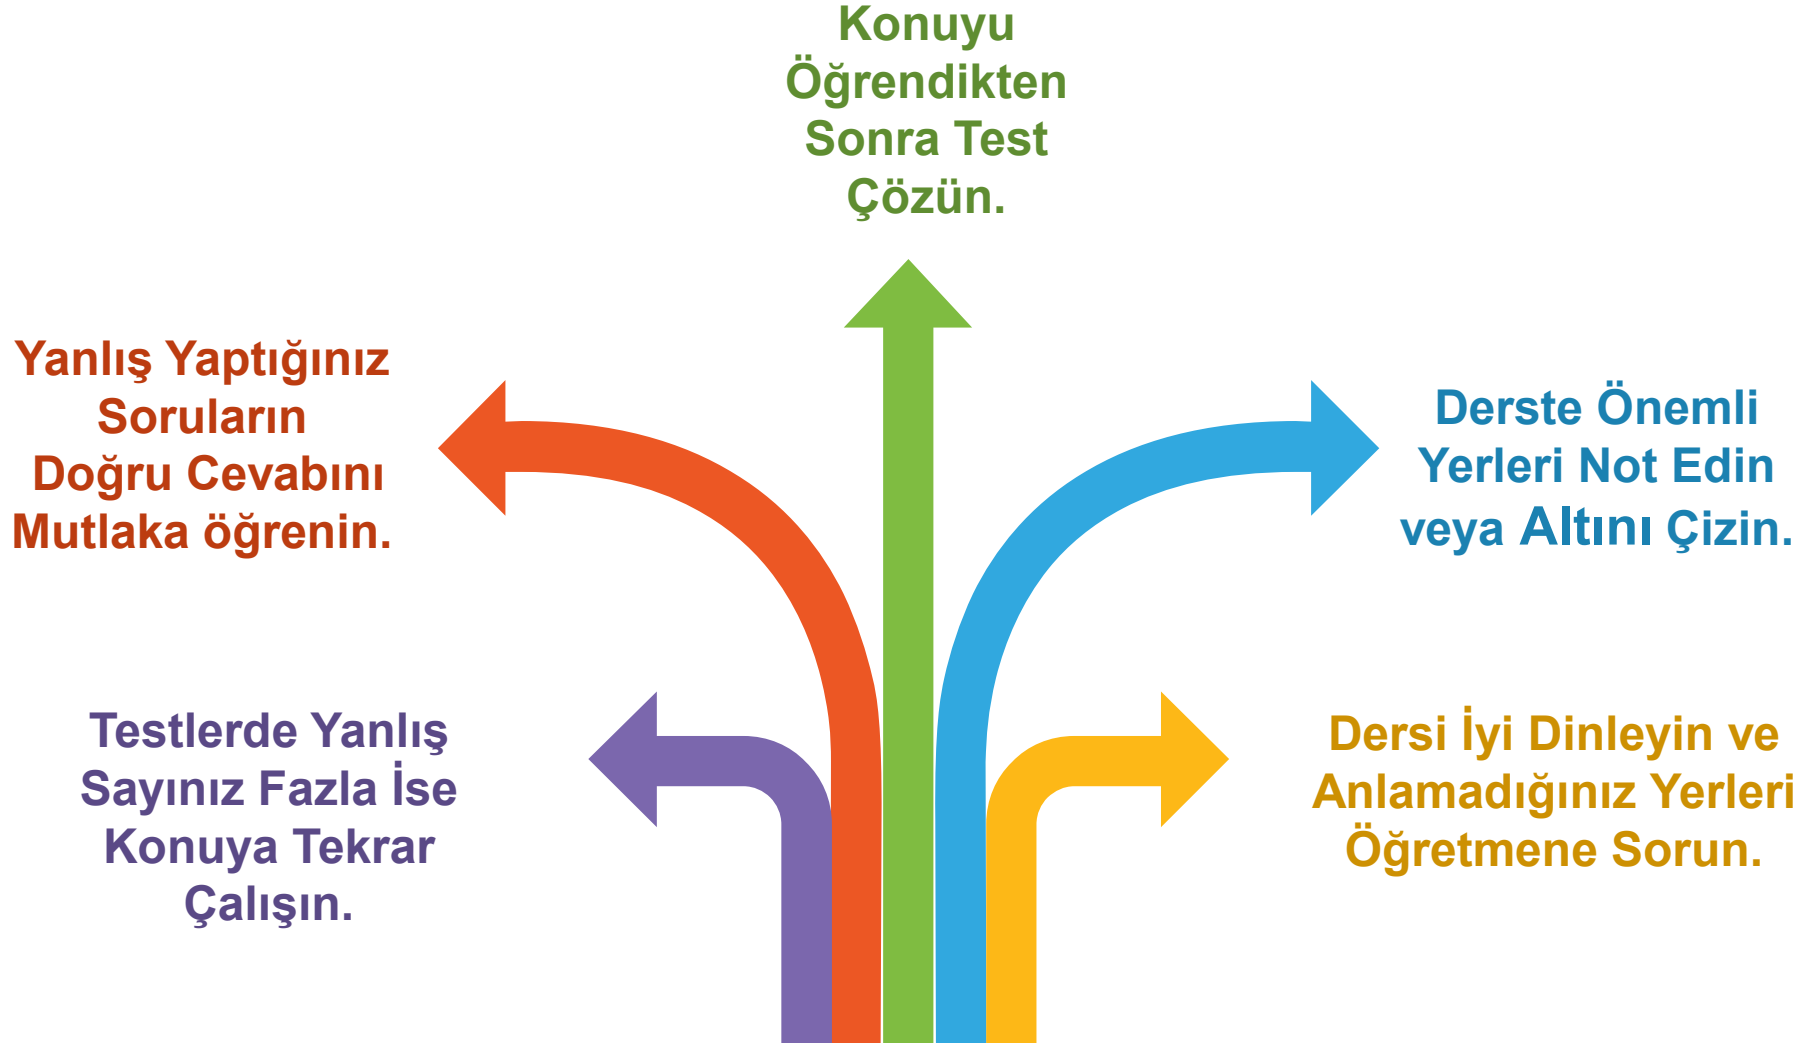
Konuyu Öğrendikten Sonra Test Çözün.

Yanlış Yaptığınız Soruların Doğru Cevabını Mutlaka öğrenin.

Derste Önemli Yerleri Not Edin veya Altını Çizin.

Testlerde Yanlış Sayınız Fazla İse Konuya Tekrar Çalışın.

Dersi İyi Dinleyin ve Anlamadığınız Yerleri Öğretmene Sorun.